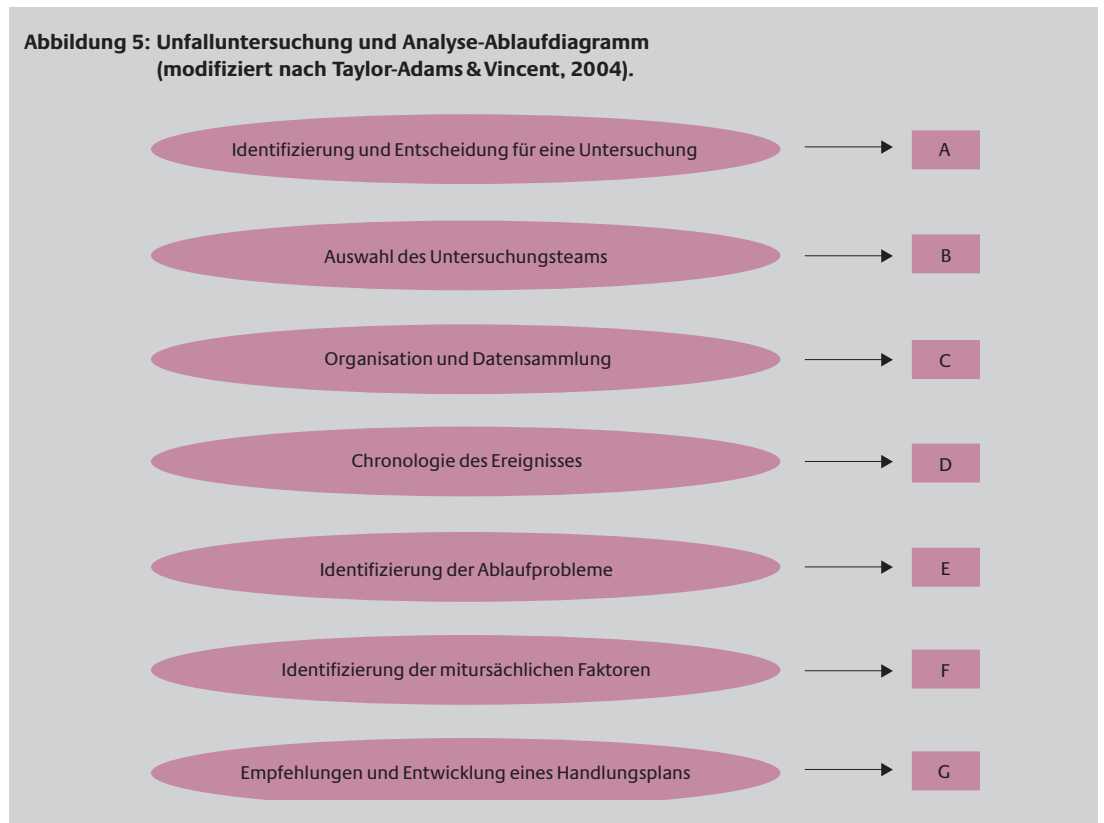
Abbildung 5: Unfalluntersuchung und Analyse-Ablaufdiagramm (modifiziert nach Taylor-Adams & Vincent, 2004).

Identifizierung und Entscheidung für eine Untersuchung

A

Auswahl des Untersuchungsteams

B

Organisation und Datensammlung

C

Chronologie des Ereignisses

D

Identifizierung der Ablaufprobleme

E

Identifizierung der mitursächlichen Faktoren

F

Empfehlungen und Entwicklung eines Handlungsplans

G